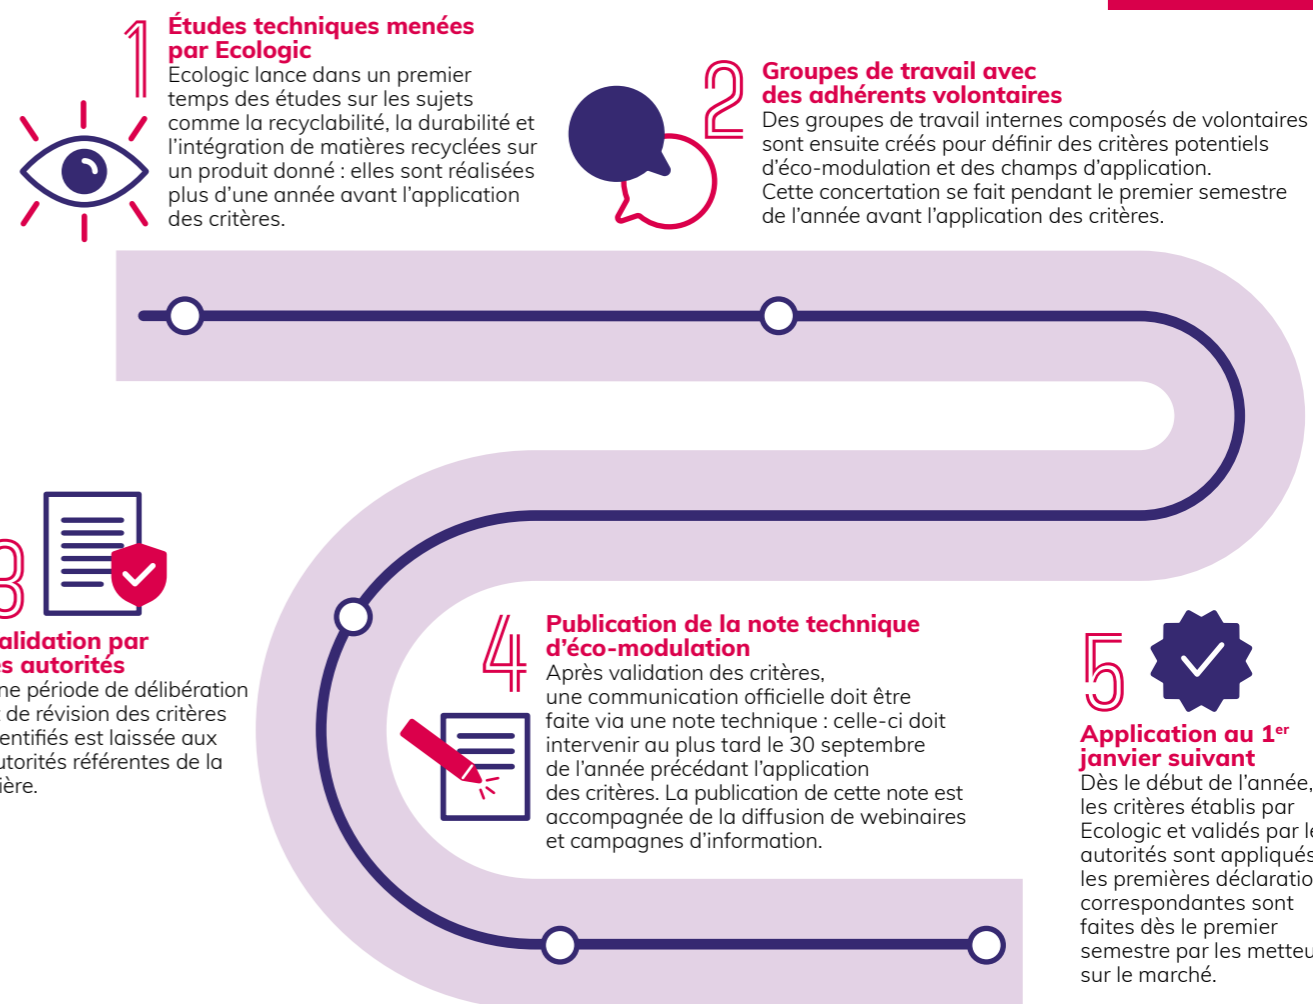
1

Études techniques menées par Ecologic

Ecologic lance dans un premier temps des études sur les sujets comme la recyclabilité, la durabilité et l'intégration de matières recyclées sur un produit donné : elles sont réalisées plus d'une année avant l'application des critères.

2

Groupes de travail avec des adhérents volontaires

Des groupes de travail internes composés de volontaires sont ensuite créés pour définir des critères potentiels d'éco-modulation et des champs d'application. Cette concertation se fait pendant le premier semestre de l'année avant l'application des critères.

3

alidation par es autorités

ne période de délibération de révision des critères entifiés est laissée aux utorités référentes de la ière.

4

Publication de la note technique d'éco-modulation

Après validation des critères, une communication officielle doit être faite via une note technique : celle-ci doit intervenir au plus tard le 30 septembre de l'année précédant l'application des critères. La publication de cette note est accompagnée de la diffusion de webinaires et campagnes d'information.

5

Application au 1$^{er}$ janvier suivant

Dès le début de l'année, les critères établis par Ecologic et validés par le autorités sont appliqués les premières déclaratio correspondantes sont faites dès le premier semestre par les metteu sur le marché.